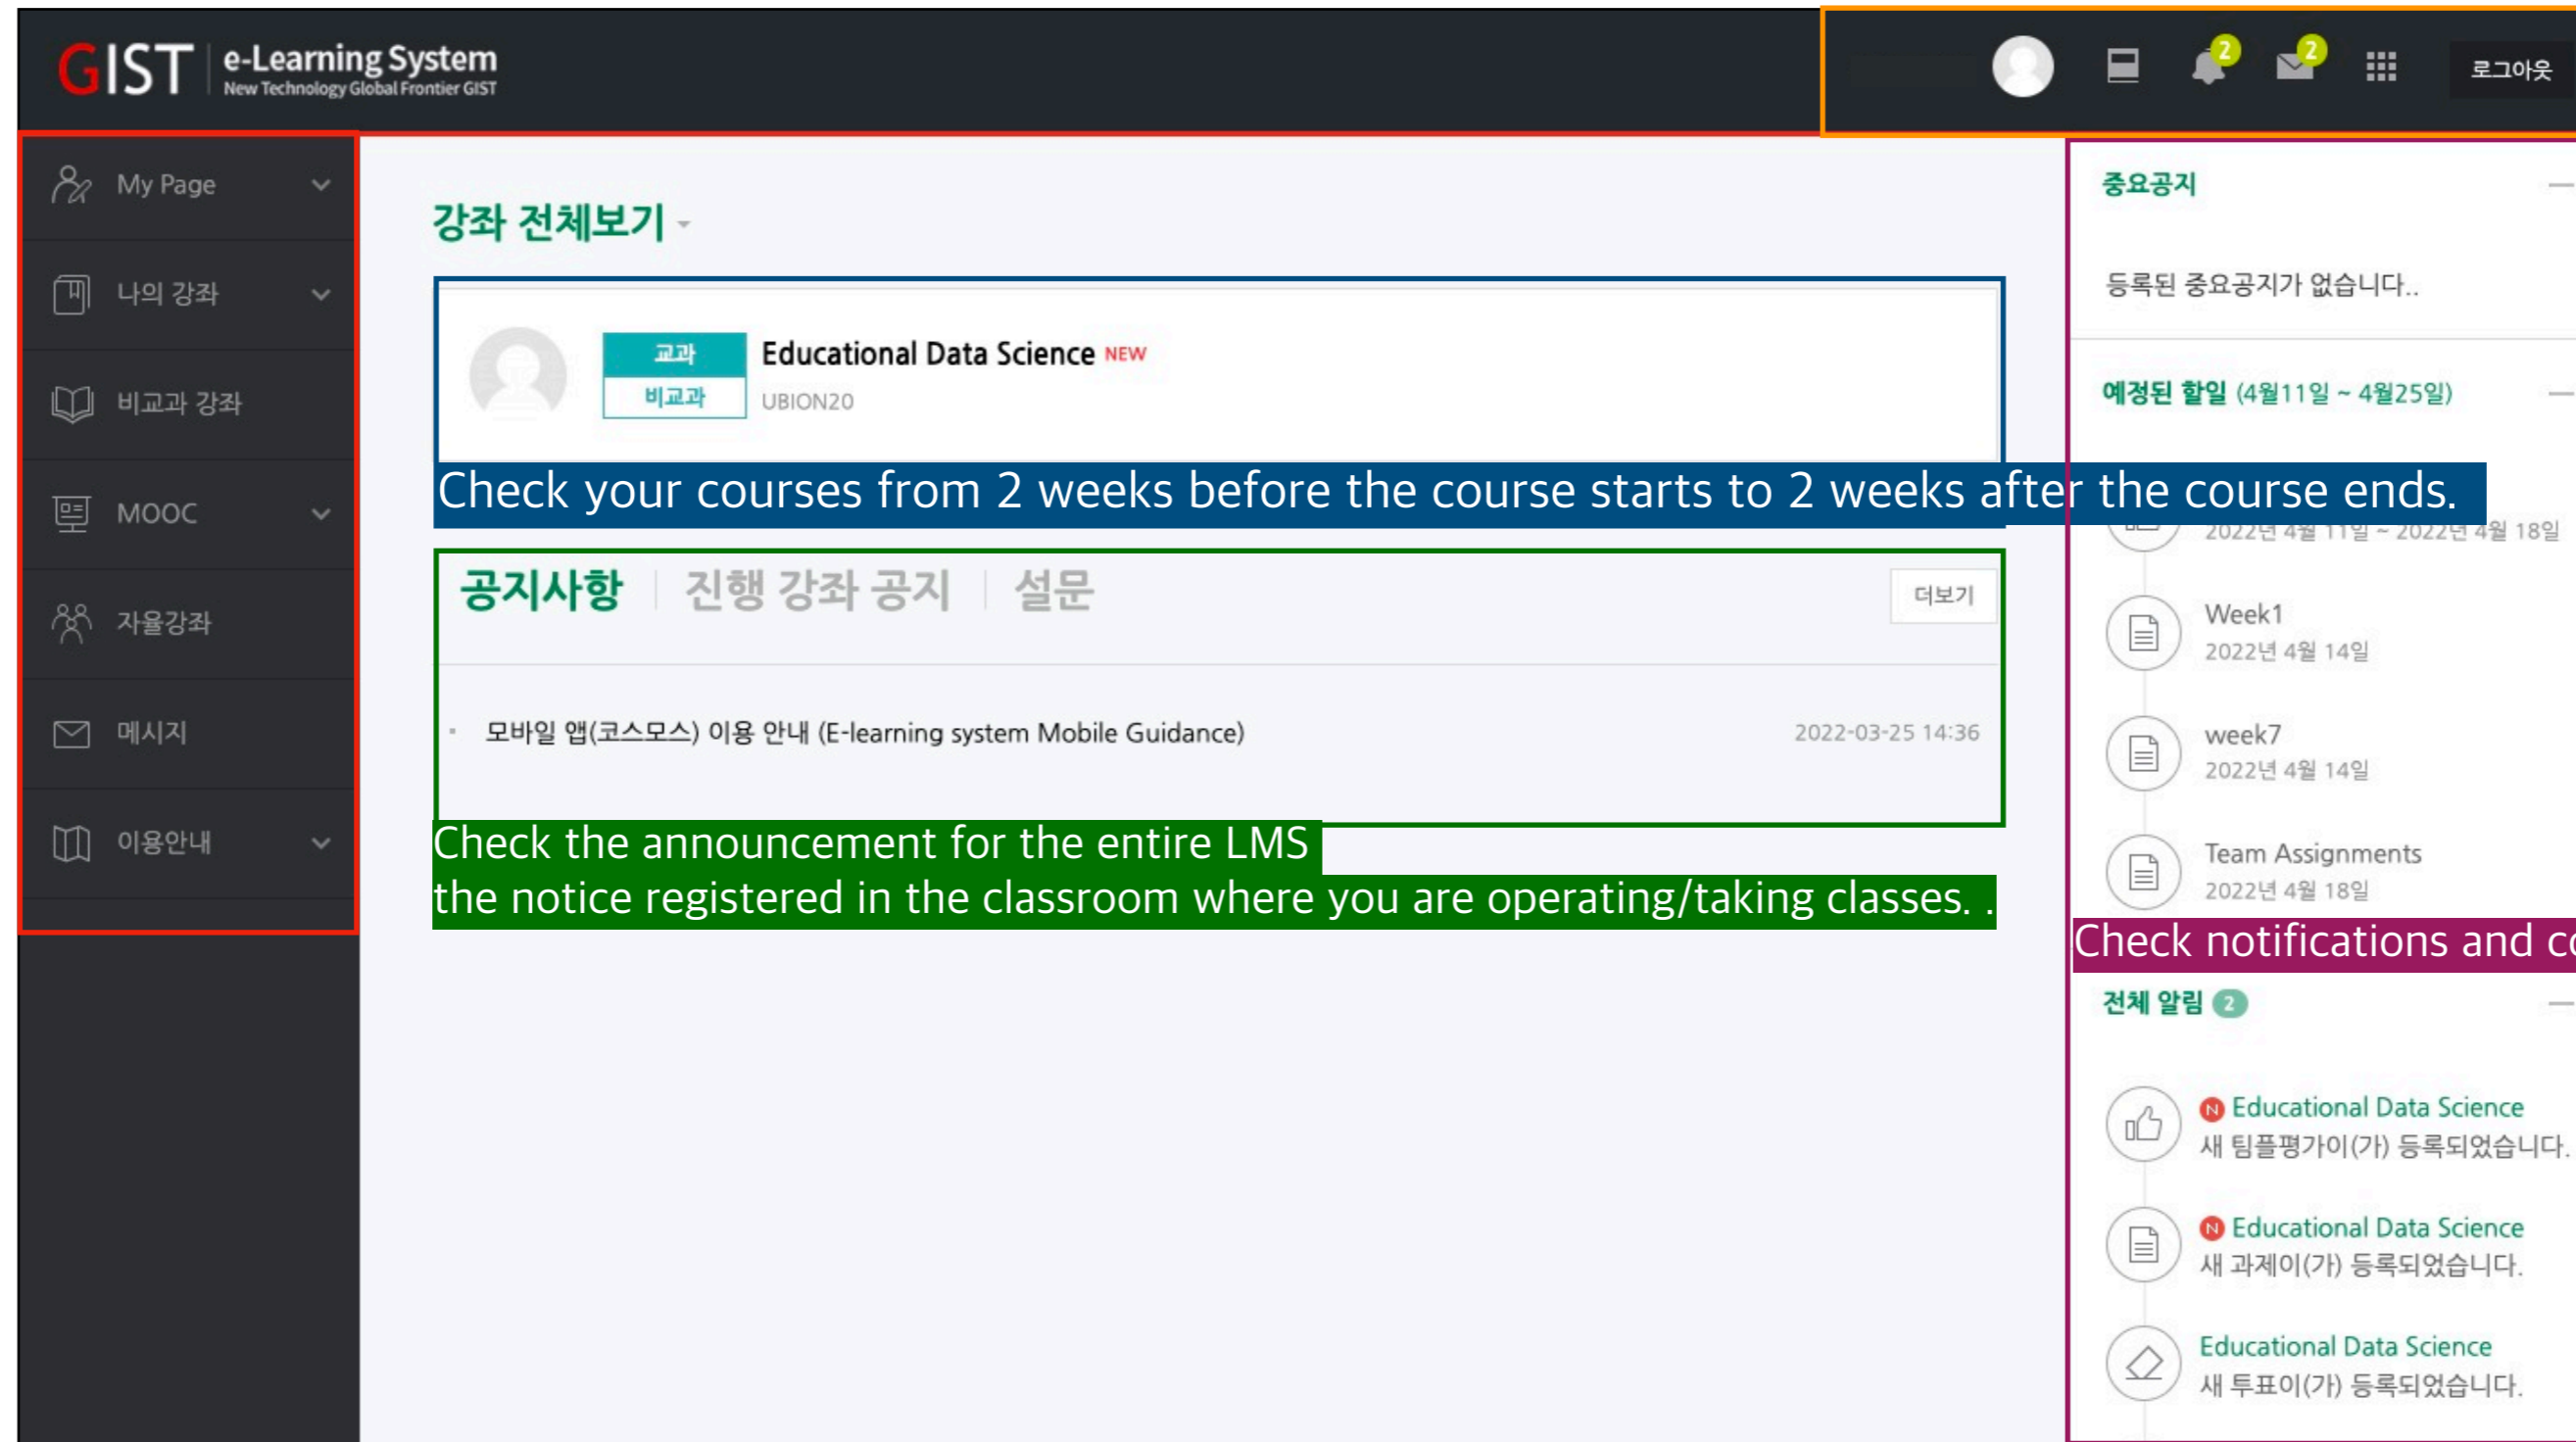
GIST e-Learning System
New Technology Global Frontier GIST

2 2 로그아웃

My Page
나의 강좌
비교과 강좌
MOOC
자율강좌
메시지
이용안내

강좌 전체보기

교과
비교과
Educational Data Science NEW
UBION20

Check your courses from 2 weeks before the course starts to 2 weeks after the course ends.

공지사항 | 진행 강좌 공지 | 설문
더보기

모바일 앱(코스모스) 이용 안내 (E-learning system Mobile Guidance) 2022-03-25 14:36

Check the announcement for the entire LMS
the notice registered in the classroom where you are operating/taking classes. .

중요공지
등록된 중요공지가 없습니다..

예정된 할일 (4월11일 ~ 4월25일)

2022년 4월 11일 ~ 2022년 4월 18일

Week1
2022년 4월 14일

week7
2022년 4월 14일

Team Assignments
2022년 4월 18일

Check notifications and c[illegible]

전체 알림 2

Educational Data Science
새 팀플평가이(가) 등록되었습니다.

Educational Data Science
새 과제이(가) 등록되었습니다.

Educational Data Science
새 투표이(가) 등록되었습니다.